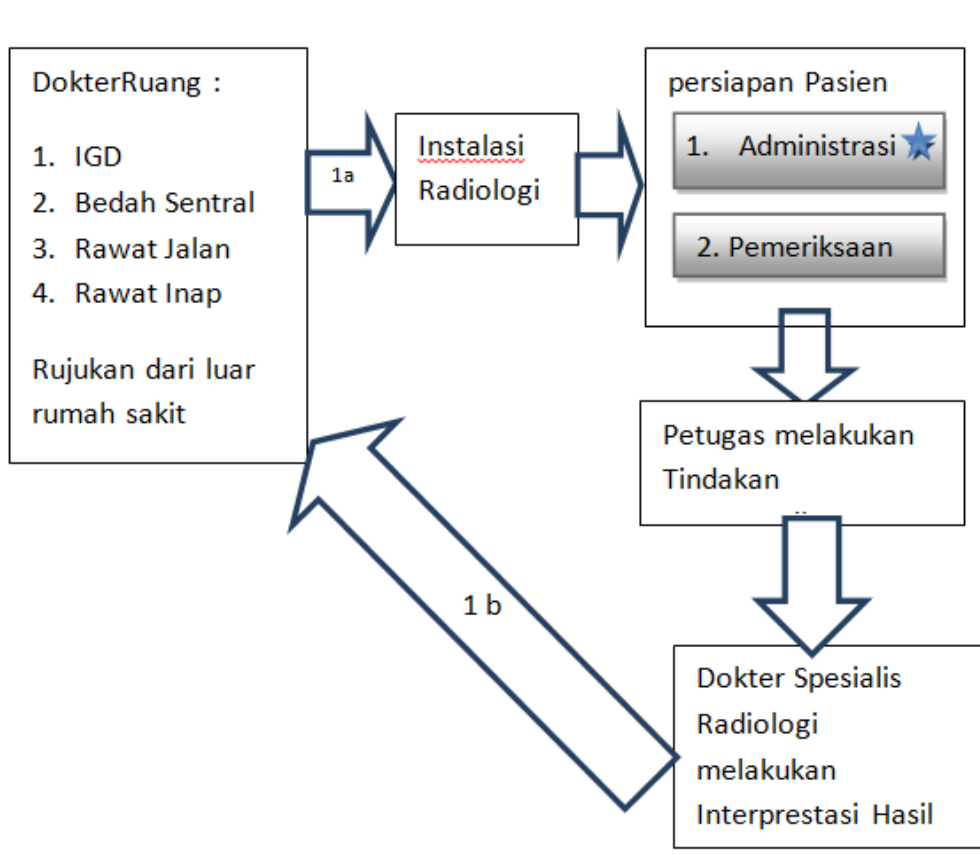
DokterRuang :

1. IGD
2. Bedah Sentral
3. Rawat Jalan
4. Rawat Inap

Rujukan dari luar rumah sakit

1a

Instalasi Radiologi

persiapan Pasien

1. Administrasi

2. Pemeriksaan

Petugas melakukan Tindakan

1 b

Dokter Spesialis Radiologi melakukan Interprestasi Hasil